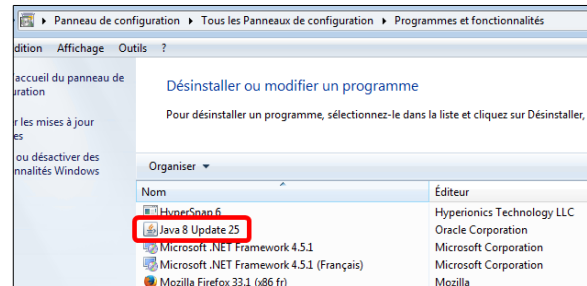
▸ Panneau de configuration ▸ Tous les Panneaux de configuration ▸ Programmes et fonctionnalités

dition Affichage Outils ?

accueil du panneau de uration

r les mises à jour es

ou désactiver des nnalités Windows

Désinstaller ou modifier un programme

Pour désinstaller un programme, sélectionnez-le dans la liste et cliquez sur Désinstaller,

Organiser ▾

| Nom | Éditeur |
|---|---|
| HyperSnap 6 | Hyperionics Technology LLC |
| Java 8 Update 25 | Oracle Corporation |
| Microsoft .NET Framework 4.5.1 | Microsoft Corporation |
| Microsoft .NET Framework 4.5.1 (Français) | Microsoft Corporation |
| Mozilla Firefox 33.1 (x86 fr) | Mozilla |